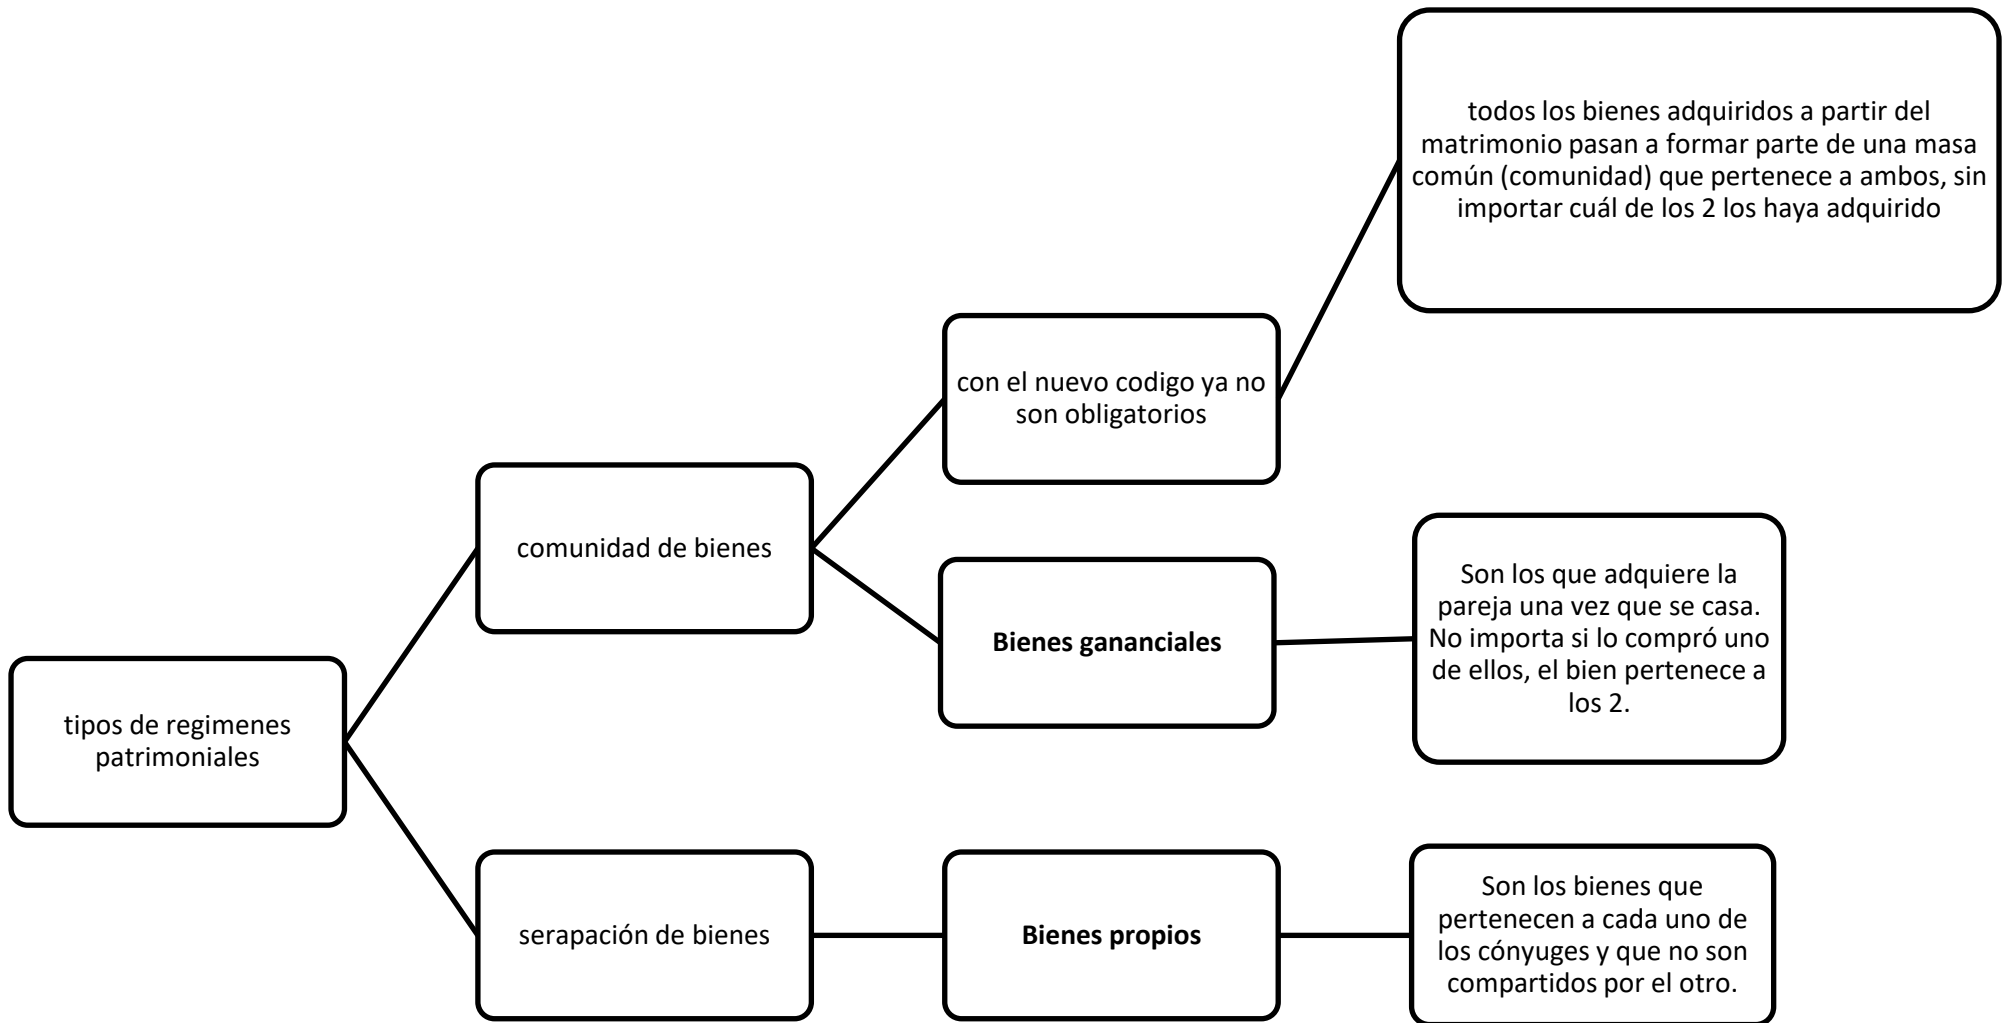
tipos de regimenes patrimoniales

comunidad de bienes

con el nuevo codigo ya no son obligatorios

todos los bienes adquiridos a partir del matrimonio pasan a formar parte de una masa común (comunidad) que pertenece a ambos, sin importar cuál de los 2 los haya adquirido

**Bienes gananciales**

Son los que adquiere la pareja una vez que se casa. No importa si lo compró uno de ellos, el bien pertenece a los 2.

serapación de bienes

**Bienes propios**

Son los bienes que pertenecen a cada uno de los cónyuges y que no son compartidos por el otro.